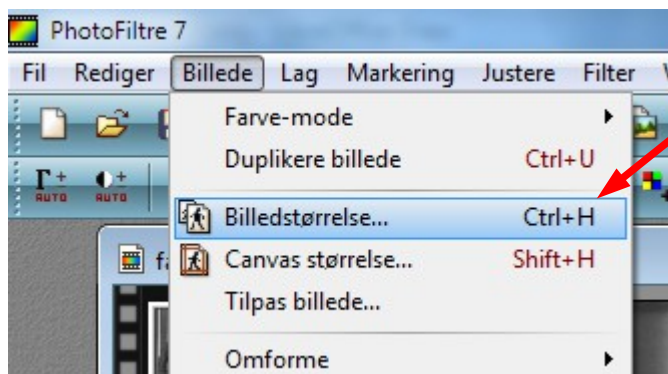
PhotoFiltre 7

Fil Rediger Billede Lag Markering Justere Filter V

AUTO AUTO

Farve-mode

Duplikere billede Ctrl+U

Billedstørrelse... Ctrl+H

Canvas størrelse... Shift+H

Tilpas billede...

Omforme

fa